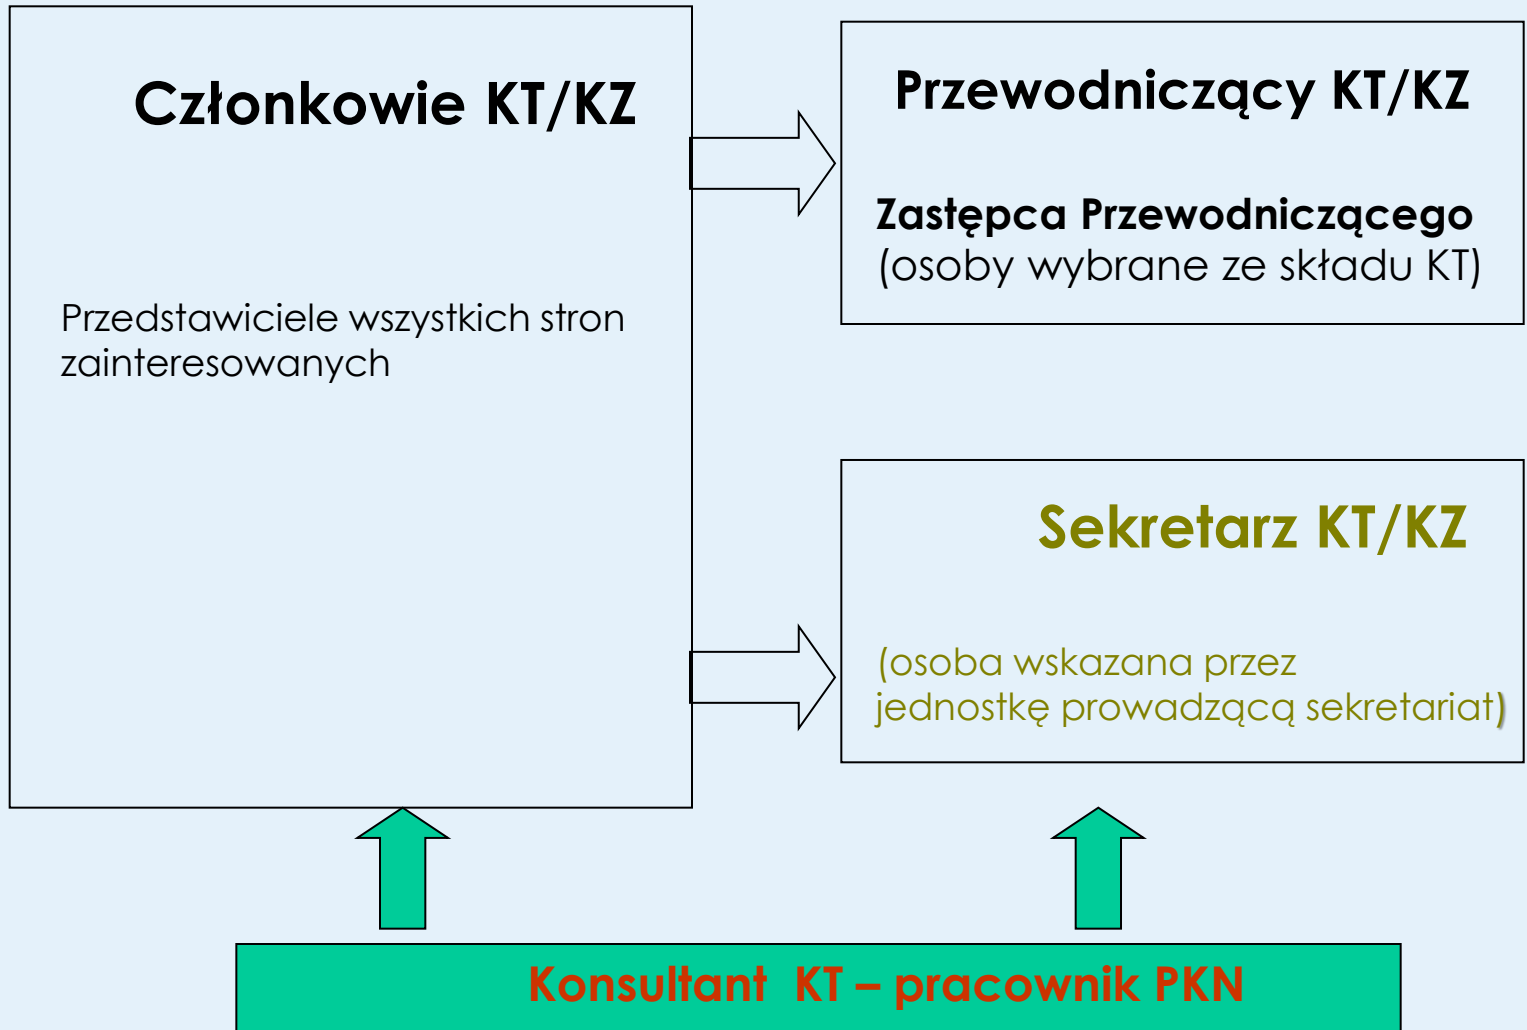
Członkowie KT/KZ

Przedstawiciele wszystkich stron zainteresowanych

Przewodniczący KT/KZ

Zastępca Przewodniczącego
(osoby wybrane ze składu KT)

Sekretarz KT/KZ

(osoba wskazana przez jednostkę prowadzącą sekretariat)

Konsultant KT – pracownik PKN